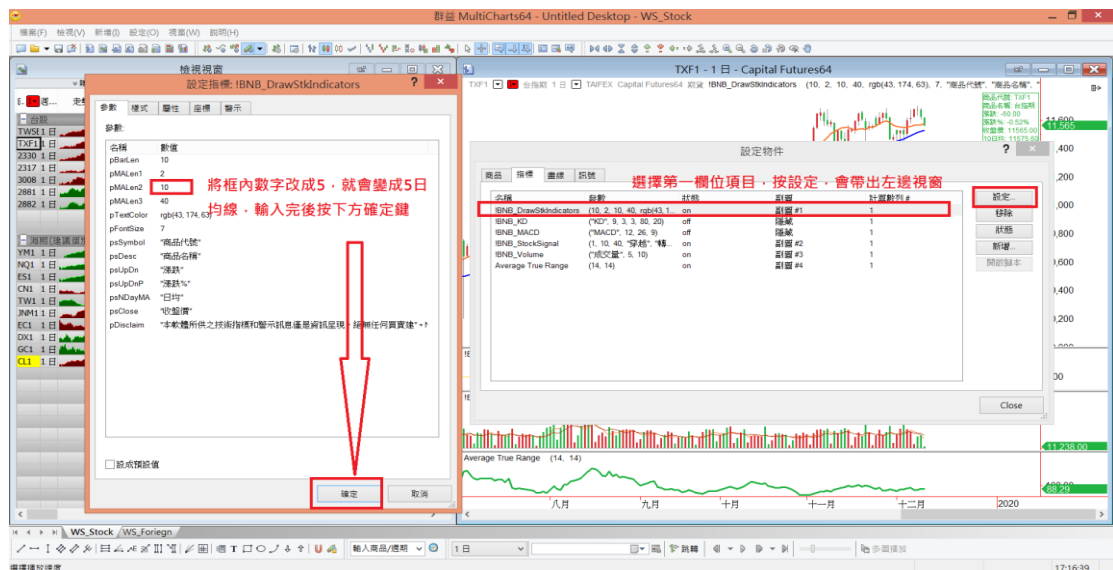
群益 MultiCharts64 - Untitled Desktop - WS_Stock

檔案(F) 檢視(V) 插入(I) 設定(O) 視窗(W) 說明(H)

檢視視窗

設定指標: !BNB_DrawStkIndicators

參數 樣式 警性 座標 警示

參數:

| 名稱 | 數值 |
|---|---|
| pBarLen | 10 |
| pMALen1 | 2 |
| pMALen2 | 10 |
| pMALen3 | 40 |
| pTextColor | rgb(43, 174, 63) |
| pFontSize | 7 |
| psSymbol | "商品代號" |
| psDesc | "商品名稱" |
| psUpDn | "漲跌" |
| psUpDnP | "漲跌%" |
| psNDayMA | "日均" |
| psClose | "收盤價" |
| pDisclaim | "本軟體所供之技術指標和警示訊息僅是資訊呈現,絕無任何買賣建" |

將框內數字改成5，就會變成5日均線，輸入完後按下方確定鍵

設成預設值

確定 取消

台股
TWSE 1 日
TXF1 1 日
2330 1 日
2317 1 日
3008 1 日
2881 1 日
2882 1 日

海期 (建議選...)
YM1 1 日
NQ1 1 日
ES1 1 日
CN1 1 日
TW1 1 日
JNM1 1 日
EC1 1 日
DX1 1 日
GC1 1 日
CL1 1 日

TXF1 - 1 日 - Capital Futures64

TXF1 1 日 TAIFEX Capital Futures64 !BNB_DrawStkIndicators (10, 2, 10, 40, rgb(43, 174, 63), 7, "商品代號", "商品名稱",

設定物件

商品 指標 畫線 訊號

選擇第一欄位項目，按設定，會帶出左邊視窗

| 名稱 | 參數 | 狀態 | 副圖 | 計算數列 # |
|---|---|---|---|---|
| !BNB_DrawStkIndicators | (10, 2, 10, 40, rgb(43, 1... | on | 副圖 #1 | 1 |
| !BNB_KD | ("KD", 9, 3, 3, 80, 20) | off | 隱藏 | 1 |
| !BNB_MACD | ("MACD", 12, 26, 9) | off | 隱藏 | 1 |
| !BNB_StockSignal | (1, 10, 40, "穿越", "轉... | on | 副圖 #2 | 1 |
| !BNB_Volume | ("成交量", 5, 10) | on | 副圖 #3 | 1 |
| Average True Range | (14, 14) | on | 副圖 #4 | 1 |

設定... 移除 狀態 新增... 開啟腳本

Close

11,565
11,400
11,200
11,000
10,800
10,600
10,400
10,200
11,238.00
88.29

Average True Range (14, 14)

八月 九月 十月 十一月 十二月 2020

WS_Stock WS_Foriegn

輸入商品/週期 1 日 跳轉 多圖播放

17:16:39